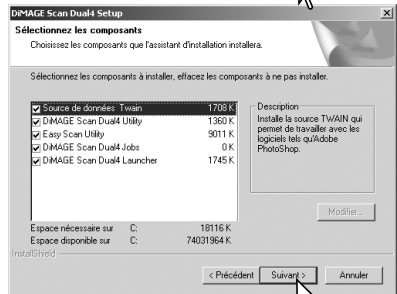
DiMAGE Scan Dual4 Setup

Sélectionnez les composants

Choisissez les composants que l'assistant d'installation installera.

Sélectionnez les composants à installer, effacez les composants à ne pas installer.

| | |
|---|---|
| Source de données Twain | 1708 K |
| DiMAGE Scan Dual4 Utility | 1360 K |
| Easy Scan Utility | 9011 K |
| DiMAGE Scan Dual4 Jobs | 0 K |
| DiMAGE Scan Dual4 Launcher | 1745 K |

Description

Installe la source TWAIN qui permet de travailler avec les logiciels tels qu'Adobe PhotoShop.

Modifier...

Espace nécessaire sur C: 18116 K
Espace disponible sur C: 74031964 K

InstallShield

< Précédent Suivant > Annuler